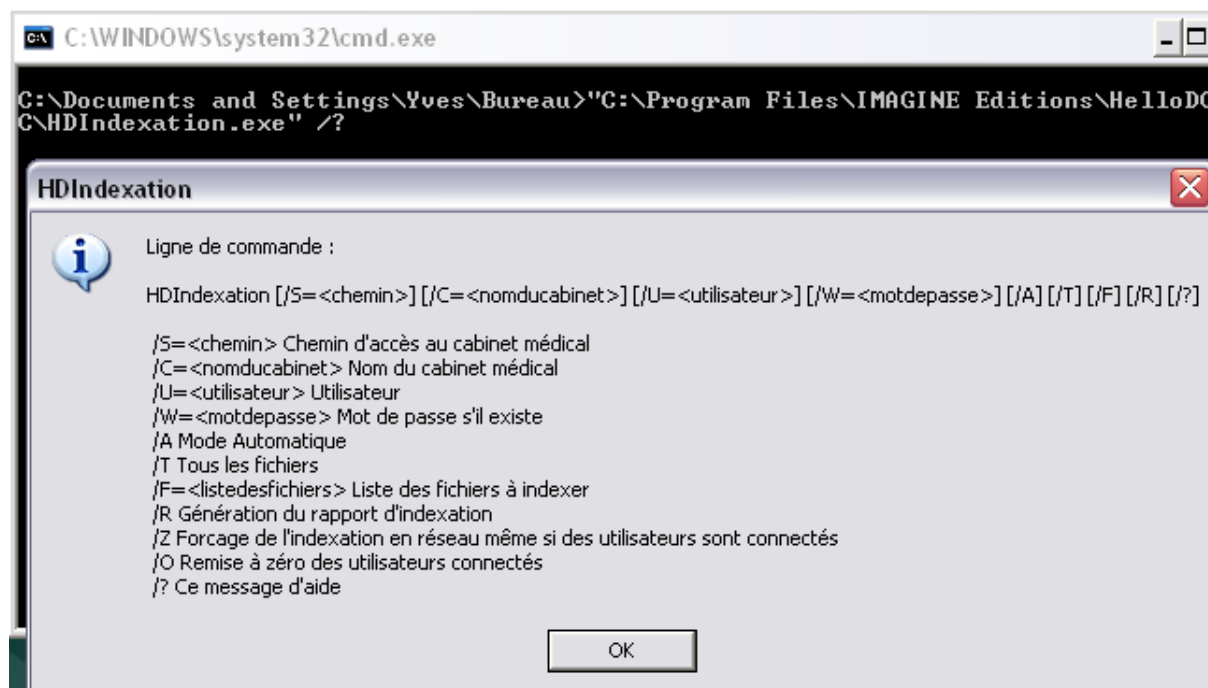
C:\WINDOWS\system32\cmd.exe

C:\Documents and Settings\Yves\Bureau>"C:\Program Files\IMAGINE Editions\HelloDO
C\HDIndexation.exe" /?

HDIndexation

Ligne de commande :

HDIndexation [/S=<chemin>] [/C=<nomducabinet>] [/U=<utilisateur>] [/W=<motdepasse>] [/A] [/T] [/F] [/R] [/?]

/S=<chemin> Chemin d'accès au cabinet médical
/C=<nomducabinet> Nom du cabinet médical
/U=<utilisateur> Utilisateur
/W=<motdepasse> Mot de passe s'il existe
/A Mode Automatique
/T Tous les fichiers
/F=<listedesfichiers> Liste des fichiers à indexer
/R Génération du rapport d'indexation
/Z Forcage de l'indexation en réseau même si des utilisateurs sont connectés
/O Remise à zéro des utilisateurs connectés
/? Ce message d'aide

OK